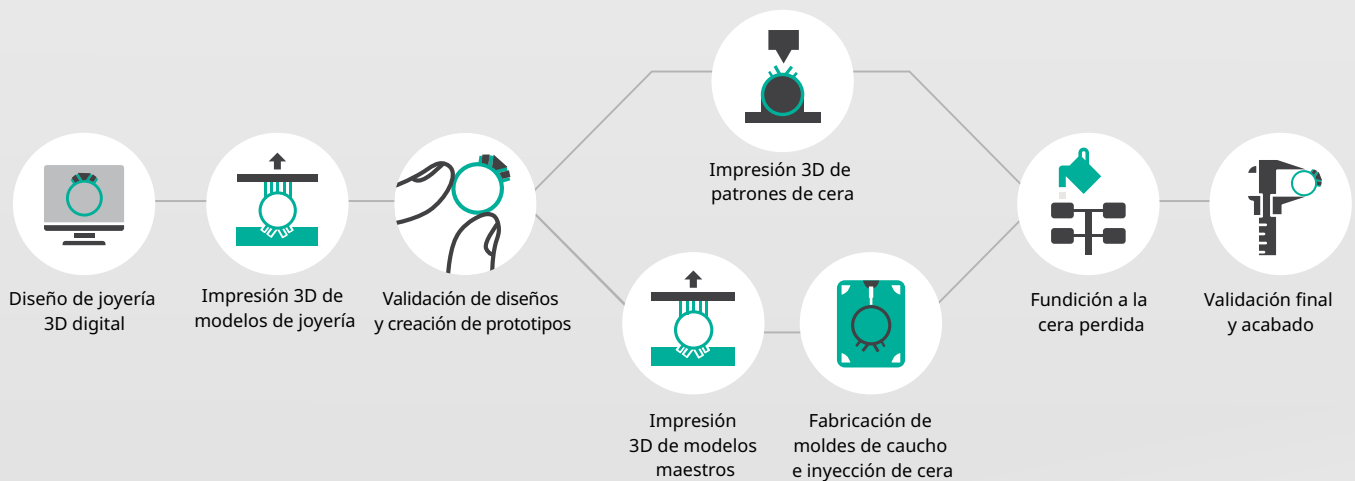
Diseño de joyería 3D digital

Impresión 3D de modelos de joyería

Validación de diseños y creación de prototipos

Impresión 3D de patrones de cera

Impresión 3D de modelos maestros

Fabricación de moldes de caucho e inyección de cera

Fundición a la cera perdida

Validación final y acabado